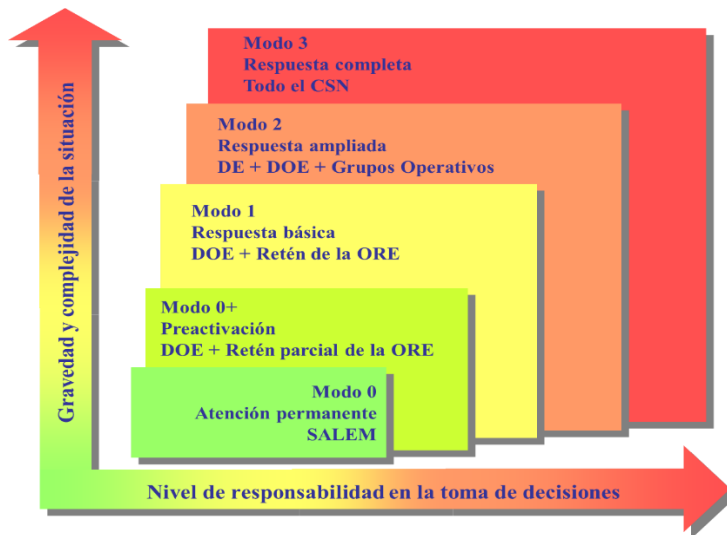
Gravedad y complejidad de la situación

Modo 3
Respuesta completa
Todo el CSN

Modo 2
Respuesta ampliada
DE + DOE + Grupos Operativos

Modo 1
Respuesta básica
DOE + Retén de la ORE

Modo 0+
Preactivación
DOE + Retén parcial de la ORE

Modo 0
Atención permanente
SALEM

Nivel de responsabilidad en la toma de decisiones